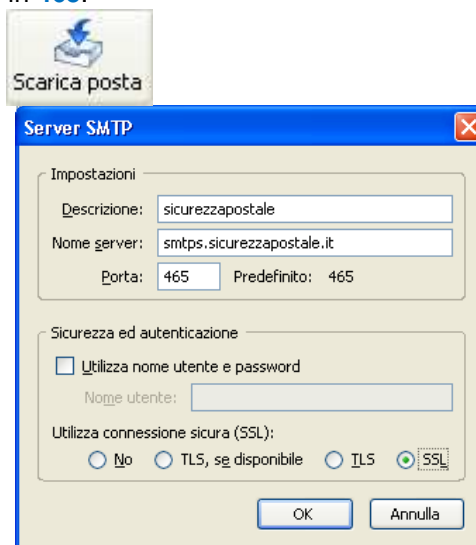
in 465.

Scarica posta

Server SMTP

Impostazioni

Descrizione: sicurezzapostale

Nome server: smtps.sicurezzapostale.it

Porta: 465 Predefinito: 465

Sicurezza ed autenticazione

Utilizza nome utente e password

Nome utente:

Utilizza connessione sicura (SSL):

No TLS, se disponibile TLS SSL

OK Annulla